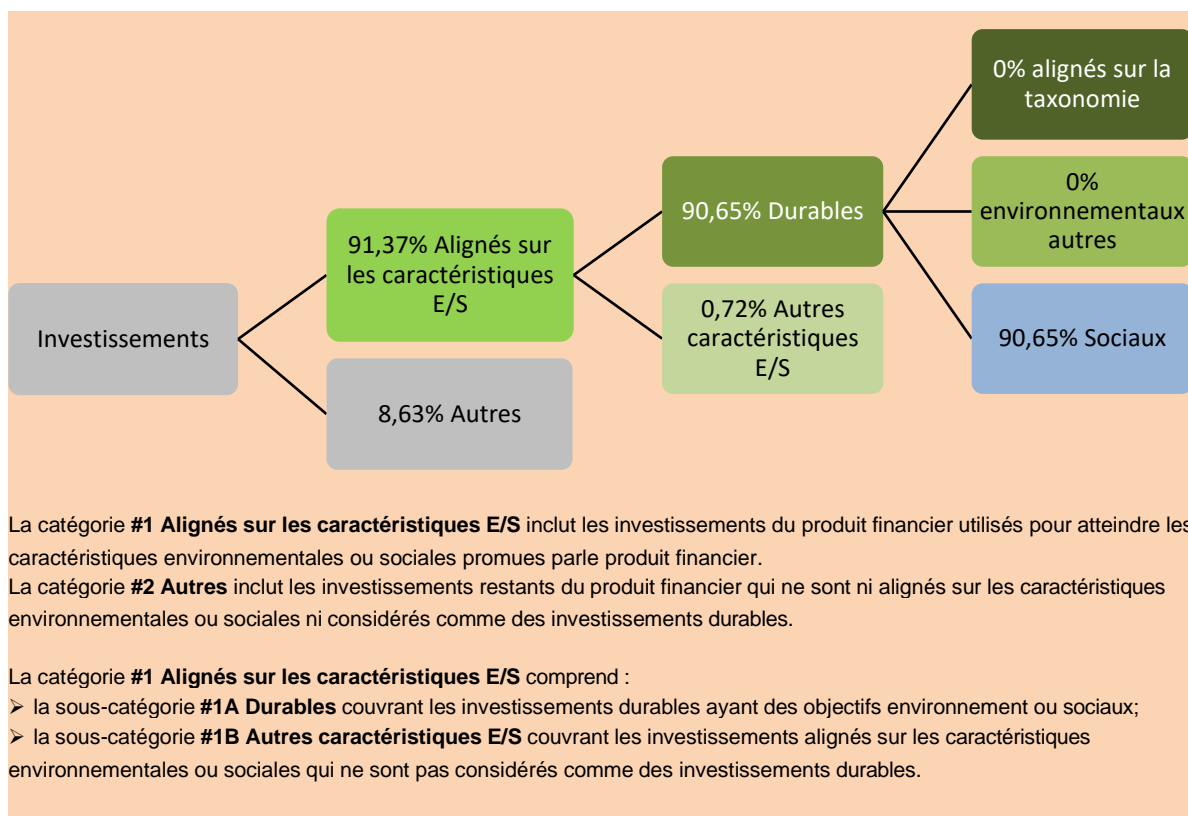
0% alignés sur la taxonomie

90,65% Durables

0% environnementaux autres

91,37% Alignés sur les caractéristiques E/S

Investissements

0,72% Autres caractéristiques E/S

90,65% Sociaux

8,63% Autres

La catégorie **#1 Alignés sur les caractéristiques E/S** inclut les investissements du produit financier utilisés pour atteindre les caractéristiques environnementales ou sociales promues parle produit financier.
La catégorie **#2 Autres** inclut les investissements restants du produit financier qui ne sont ni alignés sur les caractéristiques environnementales ou sociales ni considérés comme des investissements durables.

La catégorie **#1 Alignés sur les caractéristiques E/S** comprend :
➢ la sous-catégorie **#1A Durables** couvrant les investissements durables ayant des objectifs environnement ou sociaux;
➢ la sous-catégorie **#1B Autres caractéristiques E/S** couvrant les investissements alignés sur les caractéristiques environnementales ou sociales qui ne sont pas considérés comme des investissements durables.